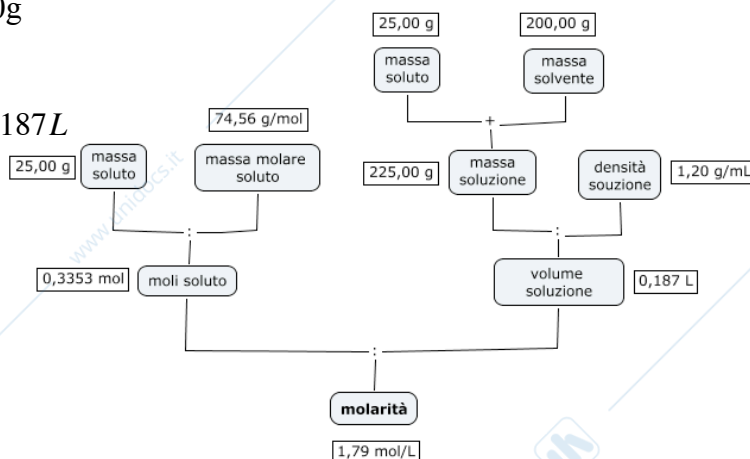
0g

187 L

25,00 g

200,00 g

massa soluto

massa solvente

+

74,56 g/mol

25,00 g

massa soluto

massa molare soluto

225,00 g

massa soluzione

densità souzione

1,20 g/mL

:

:

0,3353 mol

moli soluto

volume soluzione

0,187 L

:

molarità

1,79 mol/L

www.unidocs.it